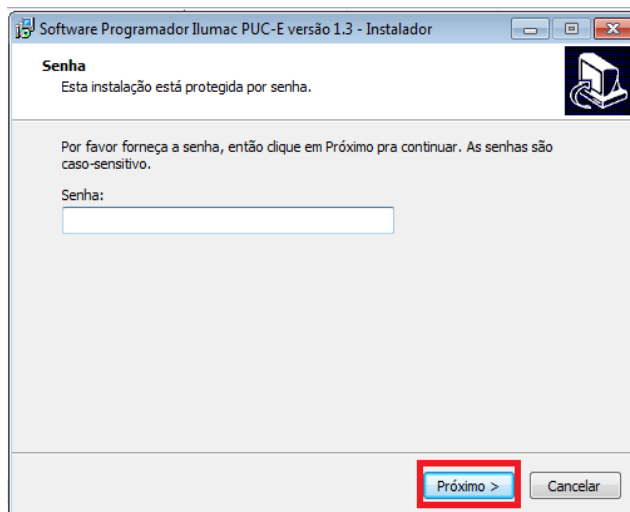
Software Programador Ilumac PUC-E versão 1.3 - Instalador

Senha
Esta instalação está protegida por senha.

Por favor forneça a senha, então clique em Próximo pra continuar. As senhas são caso-sensitivo.

Senha:

Próximo >
Cancelar